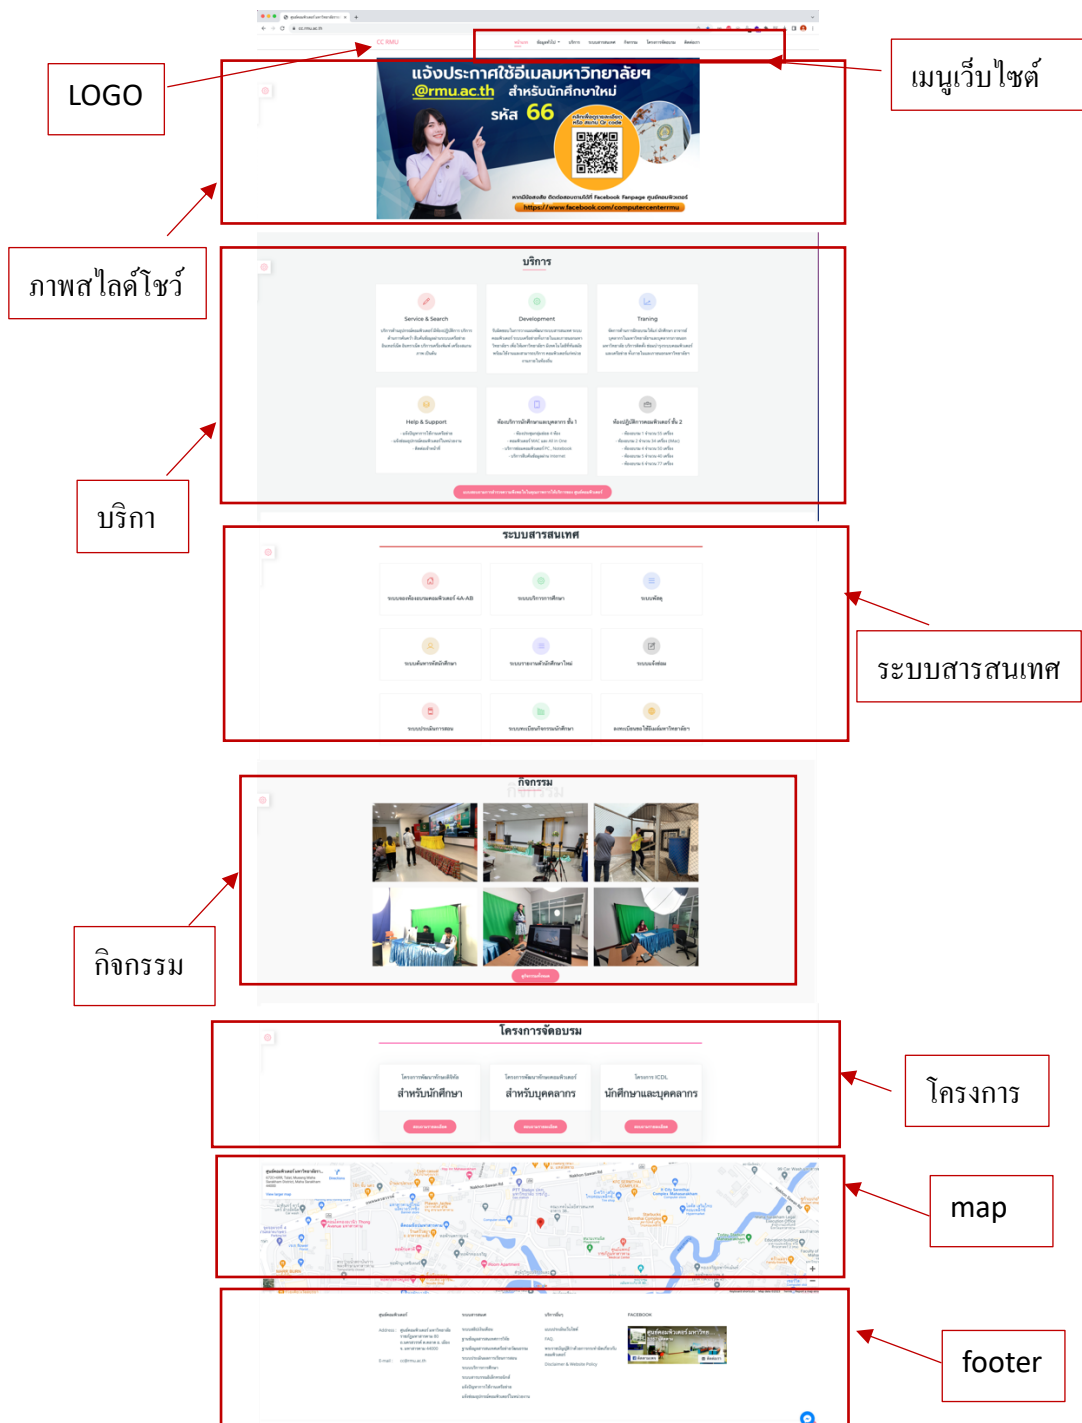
LOGO

เมนูเว็บไซต์

CC RMU

แจ้งประกาศใช้อีเมลมหาวิทยาลัยฯ @rmu.ac.th สำหรับนักศึกษาใหม่ รหัส 66

https://www.facebook.com/computercenterrmu

ภาพสไลด์โชว์

บริการ

Service & Search

Development

Traning

Help & Support

บริกา

ระบบสารสนเทศ

ระบบสารสนเทศ

กิจกรรม

กิจกรรม

โครงการจัดอบรม

สำหรับนักศึกษา

สำหรับบุคลากร

นักศึกษาและบุคลากร

โครงการ

map

footer